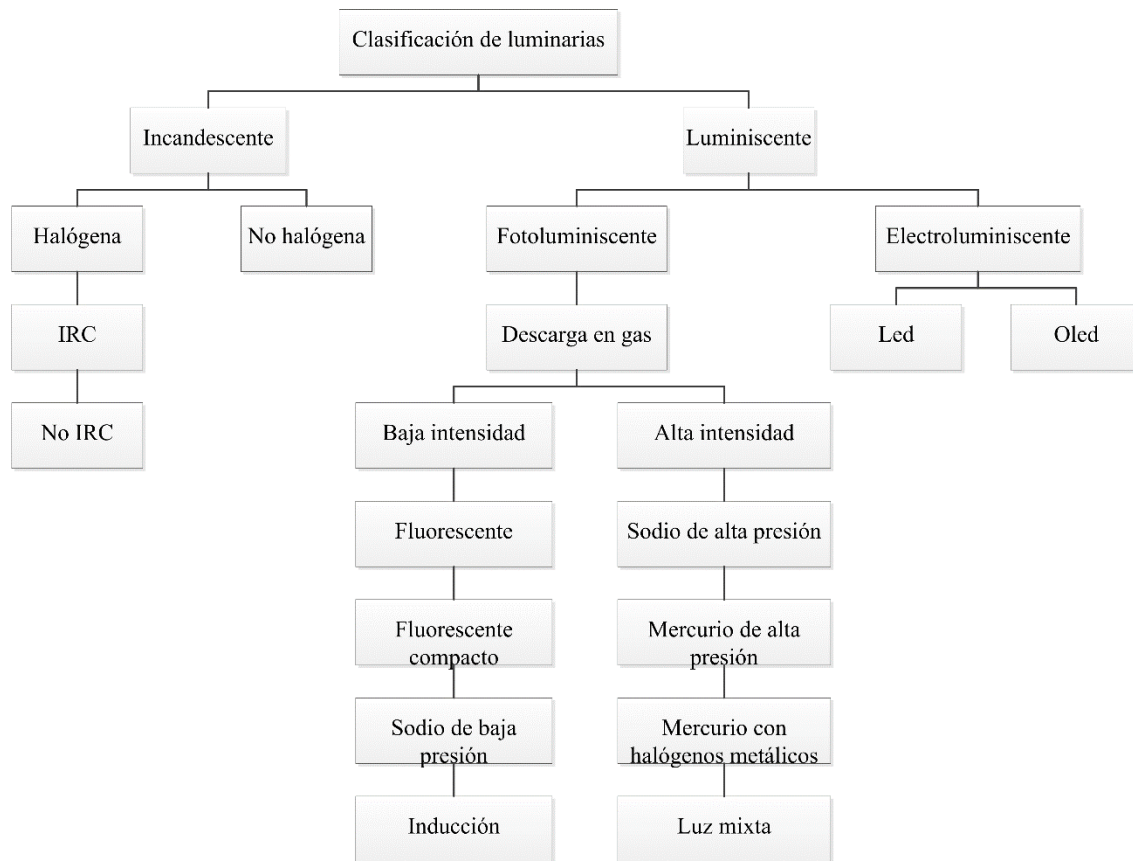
Clasificación de luminarias

Incandescente

Luminiscente

Halógena

No halógena

Fotoluminiscente

Electroluminiscente

IRC

No IRC

Descarga en gas

Led

Oled

Baja intensidad

Alta intensidad

Fluorescente

Fluorescente compacto

Sodio de baja presión

Inducción

Sodio de alta presión

Mercurio de alta presión

Mercurio con halógenos metálicos

Luz mixta